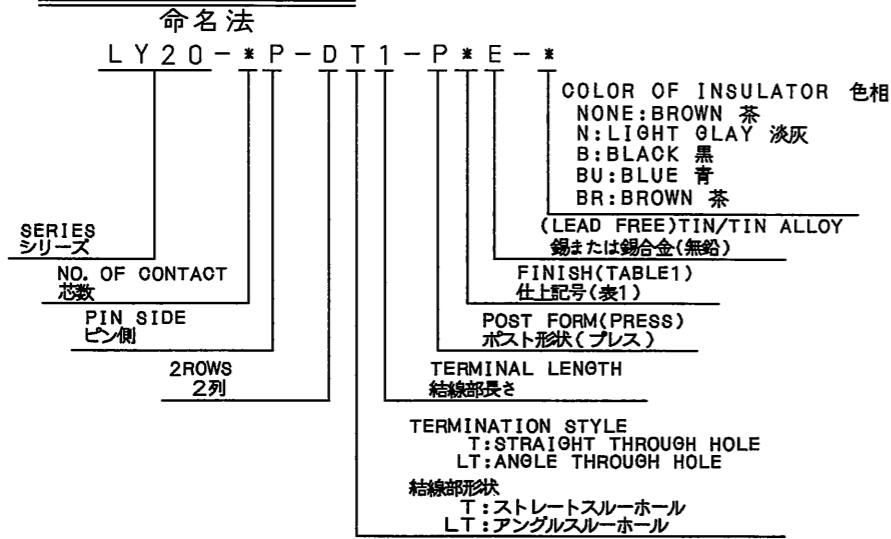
命名法

LY20－＊P－DT1－P＊E－＊

COLOR OF INSULATOR 色相
NONE:BROWN 茶
N:LIGHT GLAY 淡灰
B:BLACK 黒
BU:BLUE 青
BR:BROWN 茶

SERIES
シリーズ

NO. OF CONTACT
芯数

(LEAD FREE)TIN/TIN ALLOY
錫または錫合金(無鉛)

PIN SIDE
ピン側

FINISH(TABLE1)
仕上記号(表1)

POST FORM(PRESS)
ポスト形状(プレス)

2ROWS
2列

TERMINAL LENGTH
結線部長さ

TERMINATION STYLE
T:STRAIGHT THROUGH HOLE
LT:ANGLE THROUGH HOLE

結線部形状
T:ストレートスルーホール
LT:アングルスルーホール